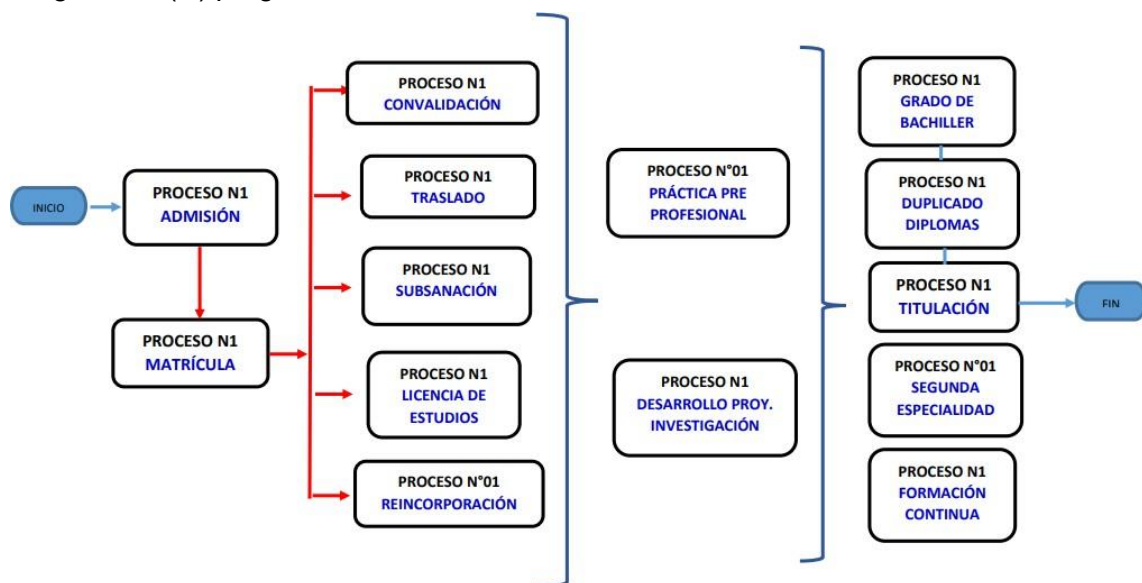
INICIO

PROCESO N1
ADMISIÓN

PROCESO N1
MATRÍCULA

PROCESO N1
CONVALIDACIÓN

PROCESO N1
TRASLADO

PROCESO N1
SUBSANACIÓN

PROCESO N1
LICENCIA DE ESTUDIOS

PROCESO N°01
REINCORPORACIÓN

PROCESO N°01
PRÁCTICA PRE PROFESIONAL

PROCESO N1
DESARROLLO PROY. INVESTIGACIÓN

PROCESO N1
GRADO DE BACHILLER

PROCESO N1
DUPLICADO DIPLOMAS

PROCESO N1
TITULACIÓN

FIN

PROCESO N°01
SEGUNDA ESPECIALIDAD

PROCESO N1
FORMACIÓN CONTINUA